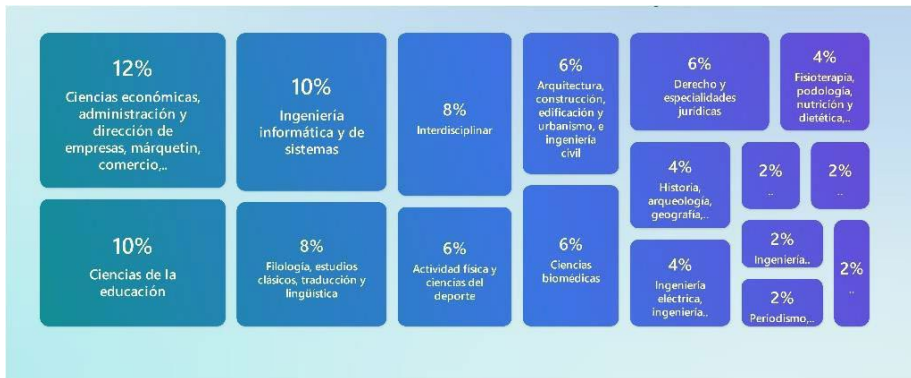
12%
Ciencias económicas, administración y dirección de empresas, márquetin, comercio,..

10%
Ingeniería informática y de sistemas

8%
Interdisciplinar

6%
Arquitectura, construcción, edificación y urbanismo, e ingeniería civil

6%
Derecho y especialidades jurídicas

4%
Fisioterapia, podología, nutrición y dietética,..

10%
Ciencias de la educación

8%
Filología, estudios clásicos, traducción y lingüística

6%
Actividad física y ciencias del deporte

6%
Ciencias biomédicas

4%
Historia, arqueología, geografía,..

2%
..

2%
..

4%
Ingeniería eléctrica, ingeniería..

2%
Ingeniería..

2%
Periodismo,..

2%
..